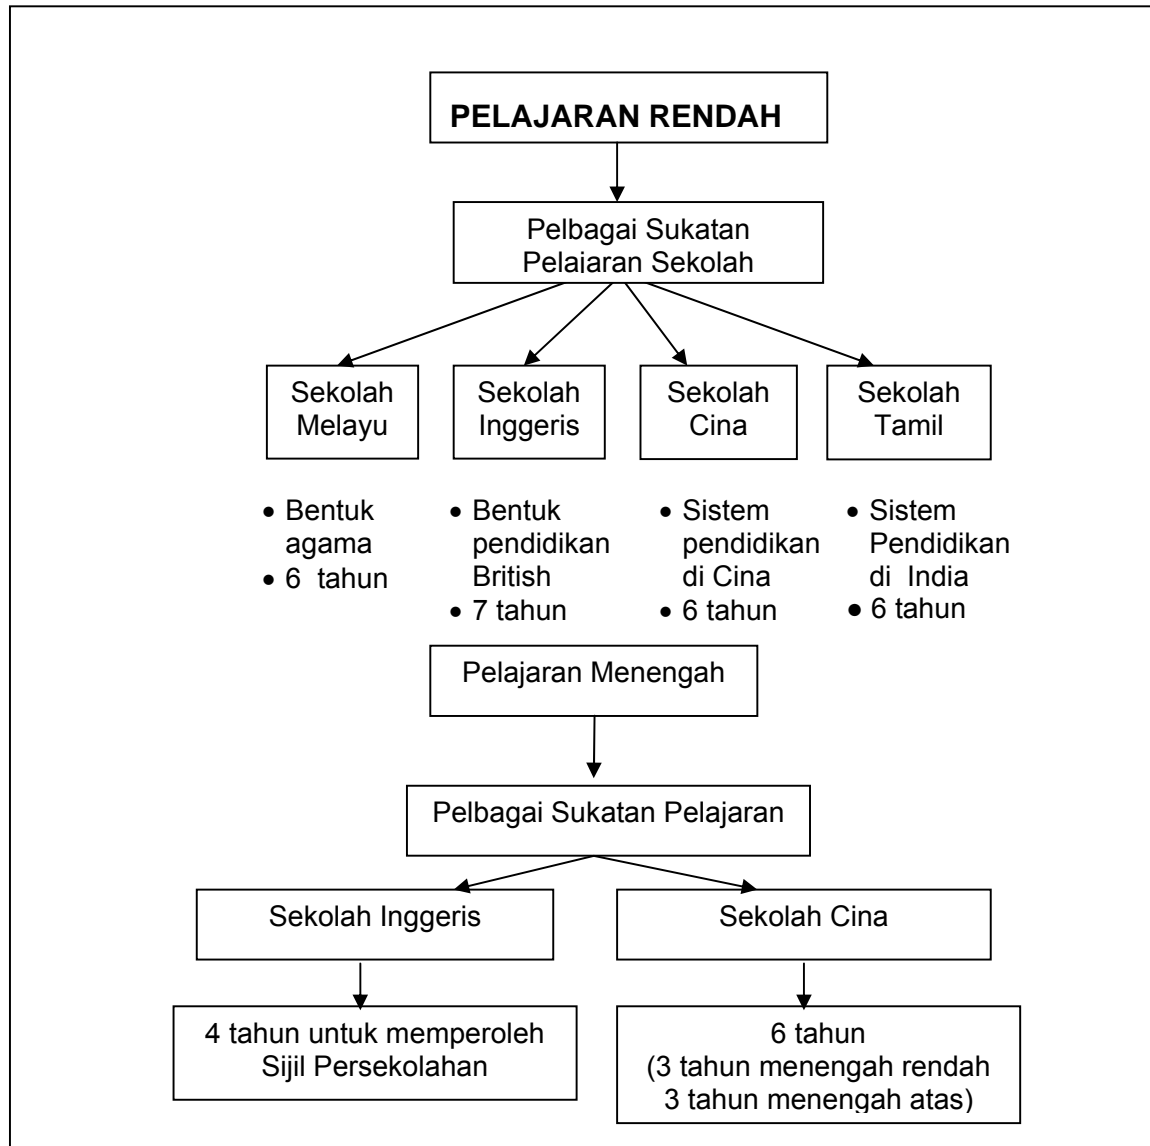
PELAJARAN RENDAH

Pelbagai Sukatan Pelajaran Sekolah

Sekolah Melayu

- Bentuk agama
- 6 tahun

Sekolah Inggeris

- Bentuk pendidikan British
- 7 tahun

Sekolah Cina

- Sistem pendidikan di Cina
- 6 tahun

Sekolah Tamil

- Sistem Pendidikan di India
- 6 tahun

Pelajaran Menengah

Pelbagai Sukatan Pelajaran

Sekolah Inggeris

4 tahun untuk memperoleh Sijil Persekolahan

Sekolah Cina

6 tahun
(3 tahun menengah rendah
3 tahun menengah atas)